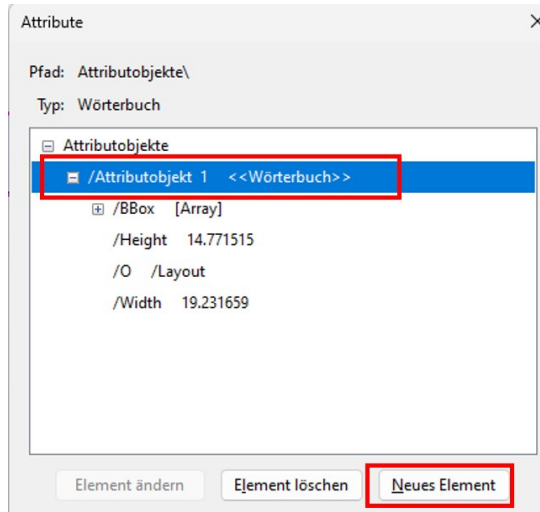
Attribute

Pfad: Attributobjekte\

Typ: Wörterbuch

Attributobjekte

/Attributobjekt 1 <<Wörterbuch>>

/BBox [Array]

/Height 14.771515

/O /Layout

/Width 19.231659

Element ändern

Element löschen

Neues Element